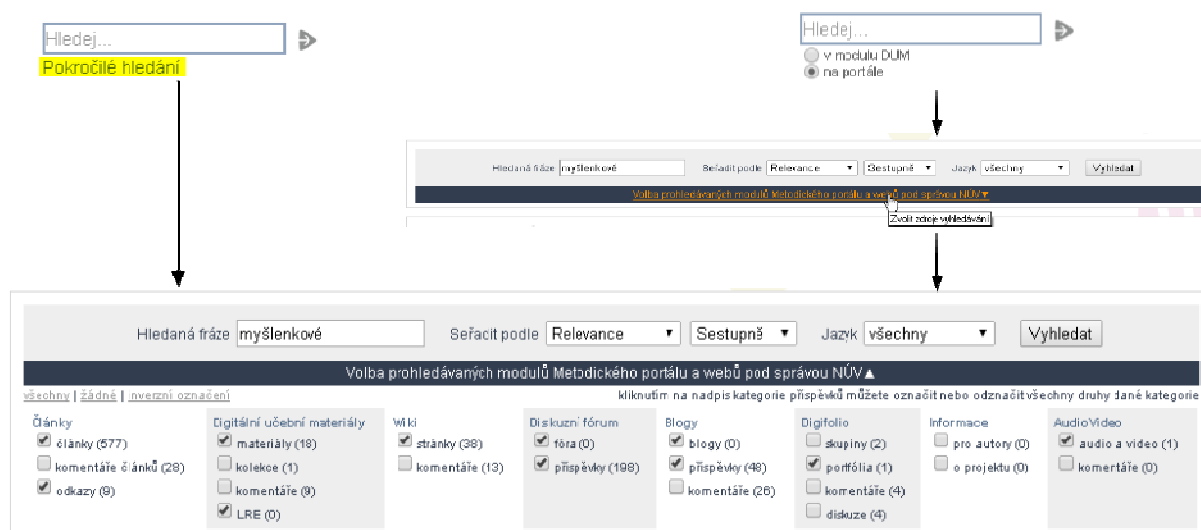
Hledej...

Pokročilé hledání

Hledej...

v modulu DUM

na portále

Hledaná fráze myšlenkové Seřadit podle Relevance Sestupně Jazyk všechny Vyhledat

Volba prohledávaných modulů Metodického portálu a webů pod správou NÚV▼

Zvolit zdroje vyhledávání

Hledaná fráze myšlenkové Seřadit podle Relevance Sestupně Jazyk všechny Vyhledat

Volba prohledávaných modulů Metodického portálu a webů pod správou NÚV▲

všechny | žádné | inverzní označení

kliknutím na nadpis kategorie příspěvků můžete označit nebo odznačit všechny druhy dané kategorie

Články
články (577)
komentáře článků (28)
odkazy (8)

Digitální učební materiály
materiály (18)
kolekce (1)
komentáře (9)
LRE (0)

Wiki
stránky (38)
komentáře (13)

Diskuzní fórum
fóra (0)
příspěvky (198)

Blogy
blogy (0)
příspěvky (48)
komentáře (26)

Digifolio
skupiny (2)
portfolia (1)
komentáře (4)
diskuze (4)

Informace
pro autory (0)
o projektu (0)

AudioVideo
audio a video (1)
komentáře (0)